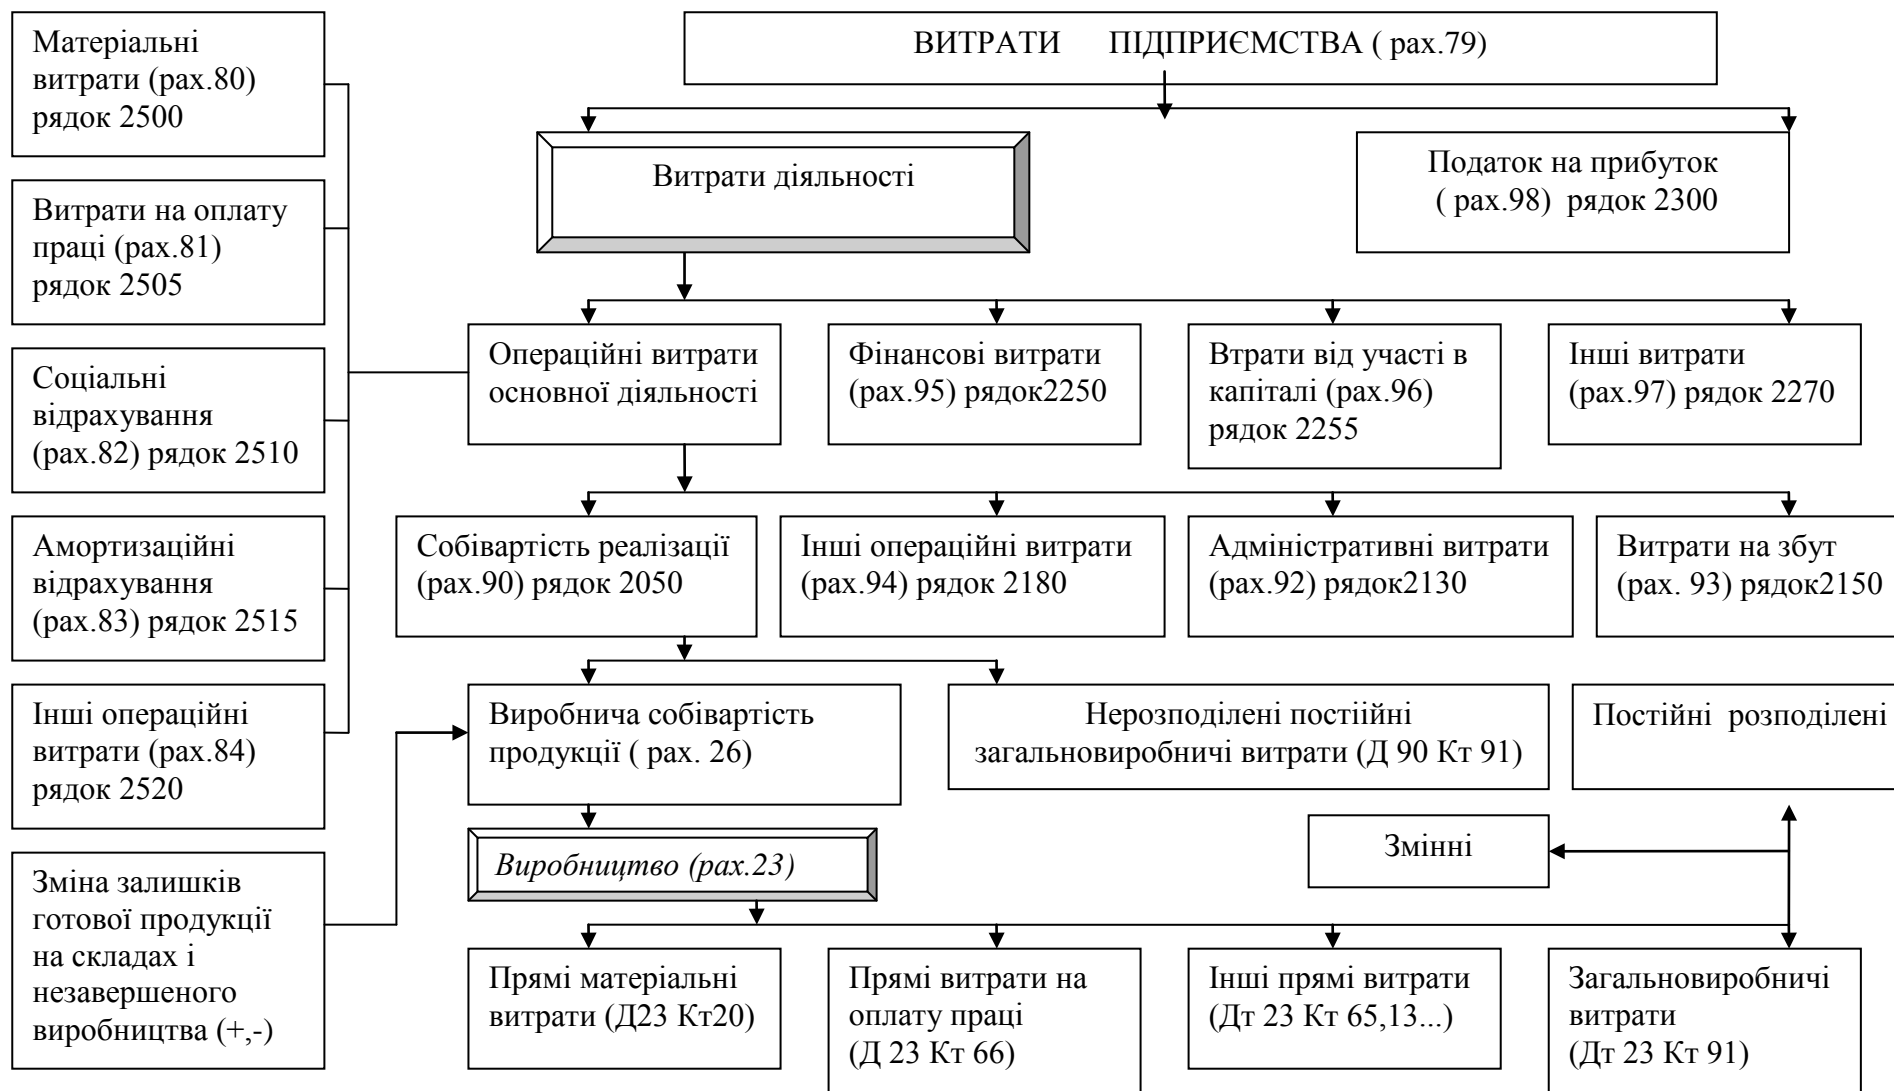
ВИТРАТИ ПІДПРИЄМСТВА ( рах.79)

Матеріальні витрати (рах.80) рядок 2500

Витрати на оплату праці (рах.81) рядок 2505

Соціальні відрахування (рах.82) рядок 2510

Амортизаційні відрахування (рах.83) рядок 2515

Інші операційні витрати (рах.84) рядок 2520

Зміна залишків готової продукції на складах і незавершеного виробництва (+,-)

Витрати діяльності

Податок на прибуток ( рах.98) рядок 2300

Операційні витрати основної діяльності

Фінансові витрати (рах.95) рядок2250

Втрати від участі в капіталі (рах.96) рядок 2255

Інші витрати (рах.97) рядок 2270

Собівартість реалізації (рах.90) рядок 2050

Інші операційні витрати (рах.94) рядок 2180

Адміністративні витрати (рах.92) рядок2130

Витрати на збут (рах. 93) рядок2150

Виробнича собівартість продукції ( рах. 26)

Нерозподілені постіийні загальновиробничі витрати (Д 90 Кт 91)

Постійні розподілені

Виробництво (рах.23)

Змінні

Прямі матеріальні витрати (Д23 Кт20)

Прямі витрати на оплату праці (Д 23 Кт 66)

Інші прямі витрати (Дт 23 Кт 65,13...)

Загальновиробничі витрати (Дт 23 Кт 91)